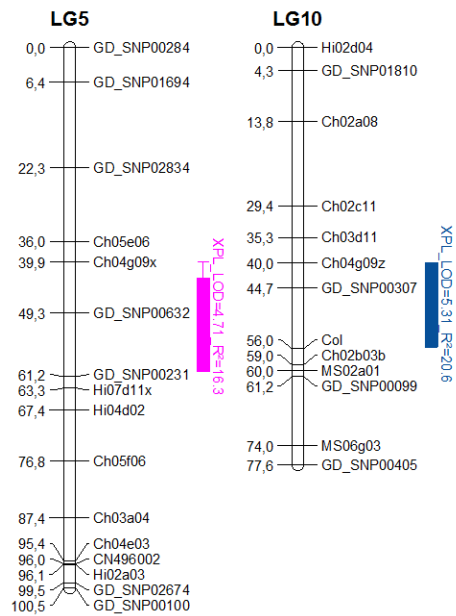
LG5

0,0 GD_SNP00284
6,4 GD_SNP01694
22,3 GD_SNP02834
36,0 Ch05e06
39,9 Ch04g09x
49,3 GD_SNP00632
61,2 GD_SNP00231
63,3 Hi07d11x
67,4 Hi04d02
76,8 Ch05f06
87,4 Ch03a04
95,4 Ch04e03
96,0 CN496002
96,1 Hi02a03
99,5 GD_SNP02674
100,5 GD_SNP00100

XPL_LOD=4.71_R²=16.3

LG10

0,0 Hi02d04
4,3 GD_SNP01810
13,8 Ch02a08
29,4 Ch02c11
35,3 Ch03d11
40,0 Ch04g09z
44,7 GD_SNP00307
56,0 Col
59,0 Ch02b03b
60,0 MS02a01
61,2 GD_SNP00099
74,0 MS06g03
77,6 GD_SNP00405

XPL_LOD=5.31_R²=20.6